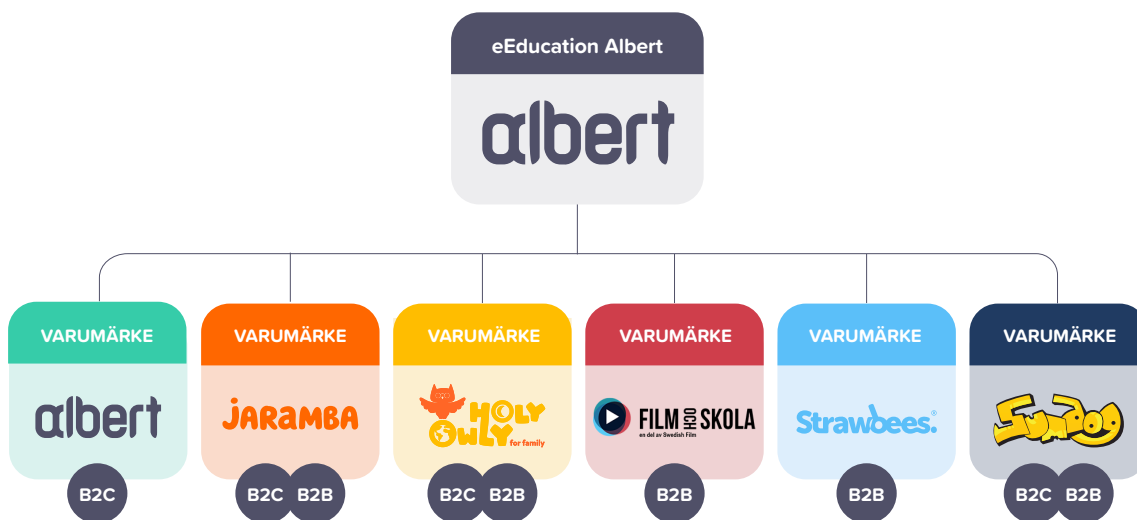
eEducation Albert

albert

VARUMÄRKE
albert
B2C

VARUMÄRKE
JARAMBA
B2C B2B

VARUMÄRKE
HOLY OWLY for family
B2C B2B

VARUMÄRKE
FILM OCH SKOLA
en del av Svenska Film
B2B

VARUMÄRKE
Strawbees.
B2B

VARUMÄRKE
Sumdog
B2C B2B